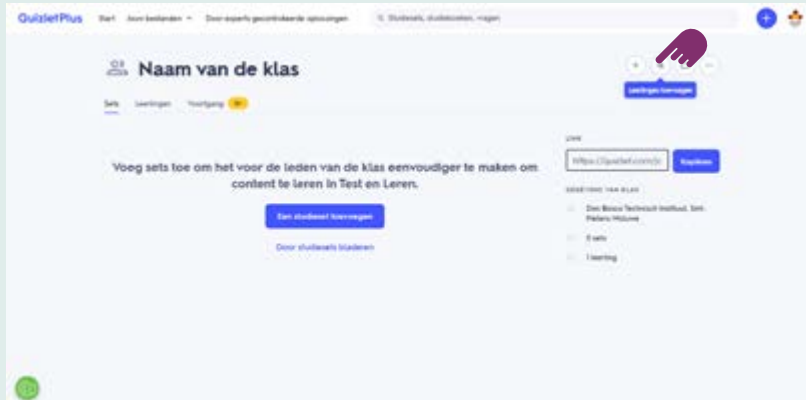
QuizletPlus Start Jouw bestanden Door experts gecontroleerde oplossingen Studiesets, studieboeken, vragen

Naam van de klas

Leerlingen toevoegen

Sets Leerlingen Voortgang

Voeg sets toe om het voor de leden van de klas eenvoudiger te maken om content te leren in Test en Leren.

Een studieset toevoegen

Door studiesets bladeren

LINK

https://quizlet.com/jc

Kopiëren

GEGEVENS VAN KLAS

Don Bosco Technisch Instituut, Sint-Pieters-Woluwe

0 sets

1 leerling